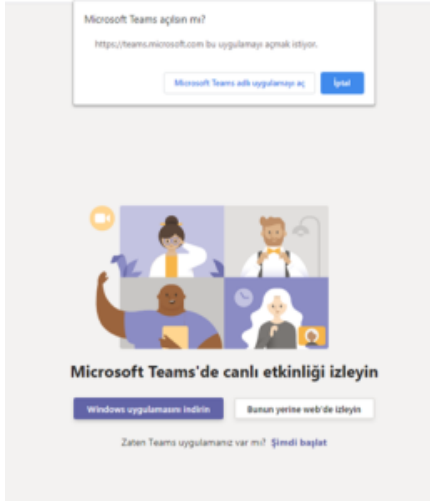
Microsoft Teams açılsın mı?

https://teams.microsoft.com bu uygulamayı açmak istiyor.

Microsoft Teams adlı uygulamayı aç

İptal

Microsoft Teams'de canlı etkinliği izleyin

Windows uygulamasını indirin

Bunun yerine web'de izleyin

Zaten Teams uygulamanız var mı? Şimdi başlat